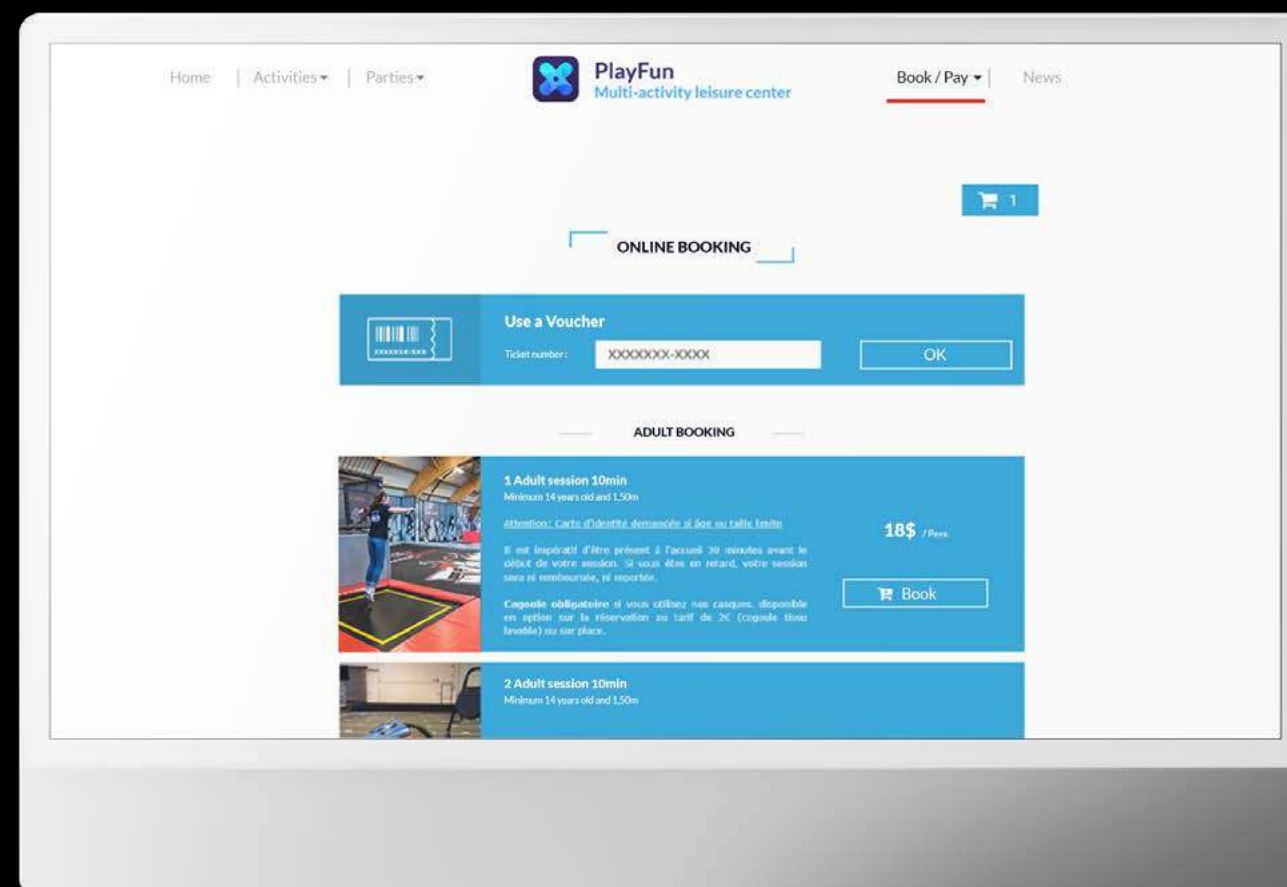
Home | Activities ▾ | Parties ▾

PlayFun
Multi-activity leisure center

Book / Pay ▾ | News

1

ONLINE BOOKING

XXXXXXX-XXXX

Use a Voucher
Ticket number : XXXXXXX-XXXX

OK

ADULT BOOKING

1 Adult session 10min
Minimum 14 years old and 1,50m

Attention: Carte d'identité demandée si âge ou taille limite

Il est impératif d'être présent à l'accueil 30 minutes avant le début de votre session. Si vous êtes en retard, votre session sera ni remboursée, ni reportée.

Cagoule obligatoire si vous utilisez nos casques. disponible en option sur la réservation au tarif de 2€ (cagoule tissu lavable) ou sur place.

18$ / Pers

Book

2 Adult session 10min
Minimum 14 years old and 1,50m